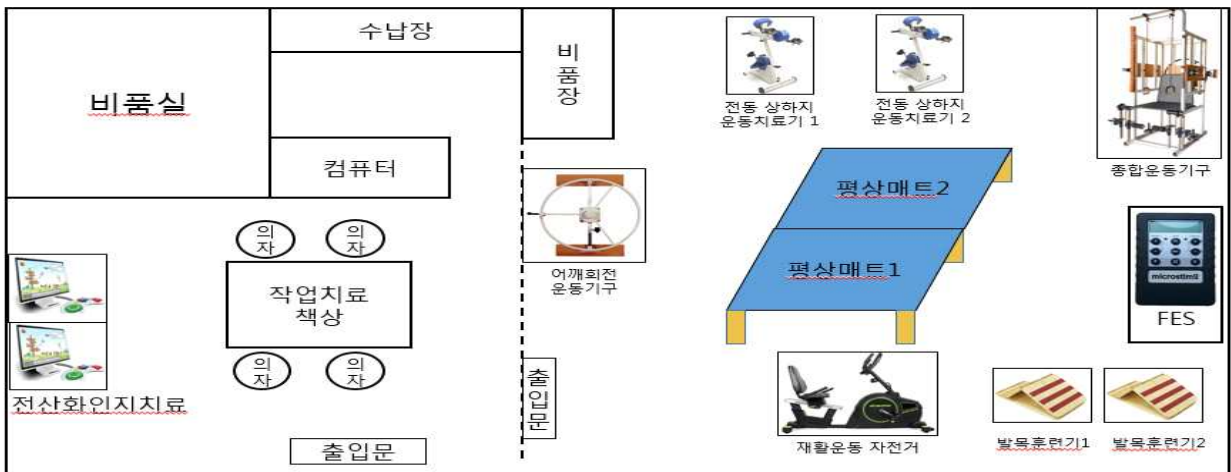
수납장

비품실

컴퓨터

비품장

전동 상하지 운동치료기 1

전동 상하지 운동치료기 2

종합운동기구

평상매트2

평상매트1

어깨회전 운동기구

의자

의자

작업치료 책상

의자

의자

microstim

FES

전산화인지치료

출입문

출입문

재활운동 자전거

발목훈련기1

발목훈련기2